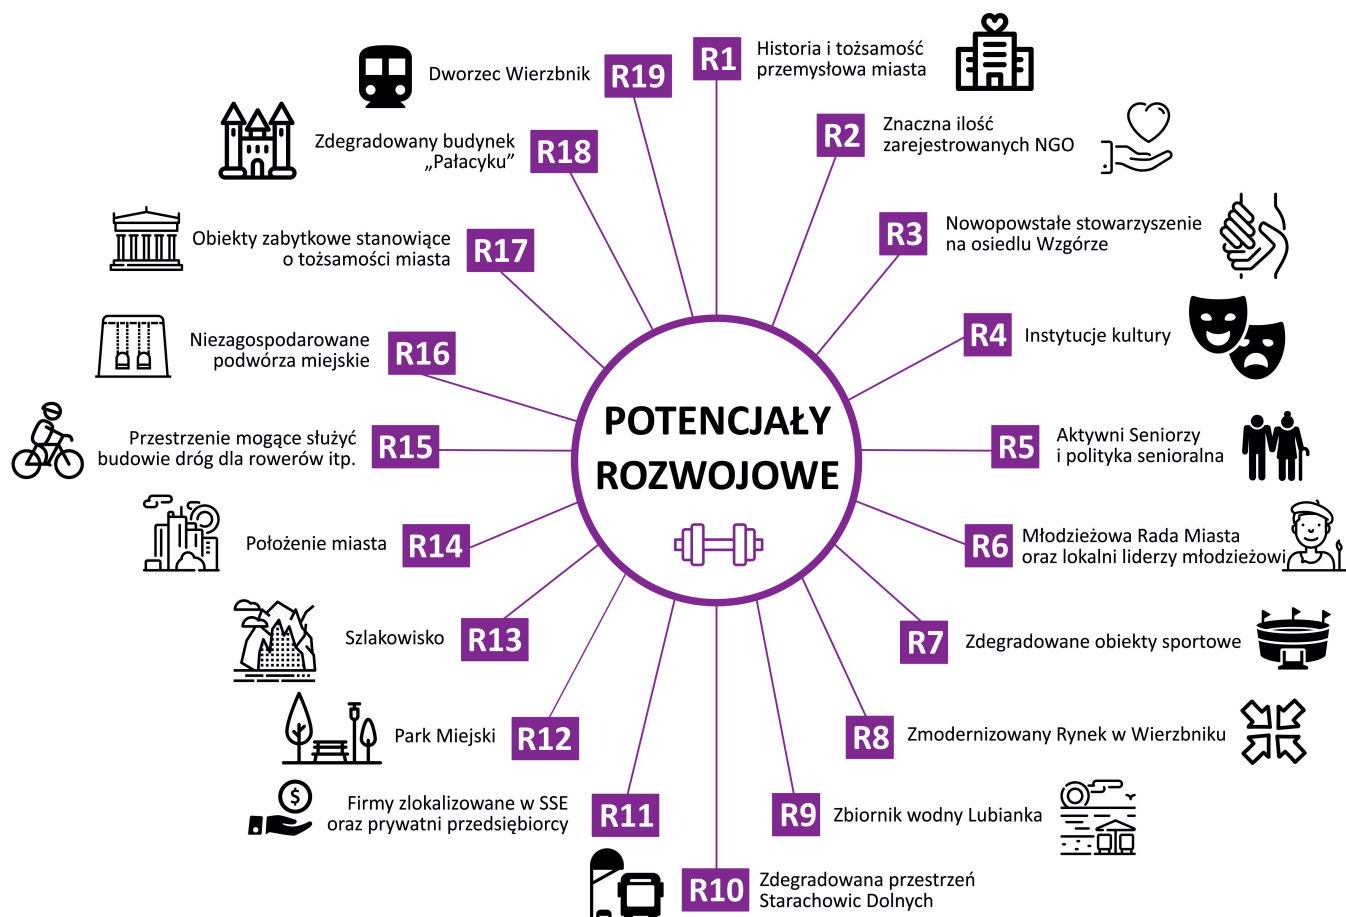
POTENCJAŁY ROZWOJOWE

R1 Historia i tożsamość przemysłowa miasta

R2 Znaczna ilość zarejestrowanych NGO

R3 Nowopowstałe stowarzyszenie na osiedlu Wzgórze

R4 Instytucje kultury

R5 Aktywni Seniorzy i polityka senioralna

R6 Młodzieżowa Rada Miasta oraz lokalni liderzy młodzieżowi

R7 Zdegradowane obiekty sportowe

R8 Zmodernizowany Rynek w Wierzbniku

R9 Zbiornik wodny Lubianka

R10 Zdegradowana przestrzeń Starachowic Dolnych

R11 Firmy zlokalizowane w SSE oraz prywatni przedsiębiorcy

R12 Park Miejski

R13 Szlakowisko

R14 Położenie miasta

R15 Przestrzenie mogące służyć budowie dróg dla rowerów itp.

R16 Niezagospodarowane podwórza miejskie

R17 Obiekty zabytkowe stanowiące o tożsamości miasta

R18 Zdegradowany budynek „Pałacyku”

R19 Dworzec Wierzbnik